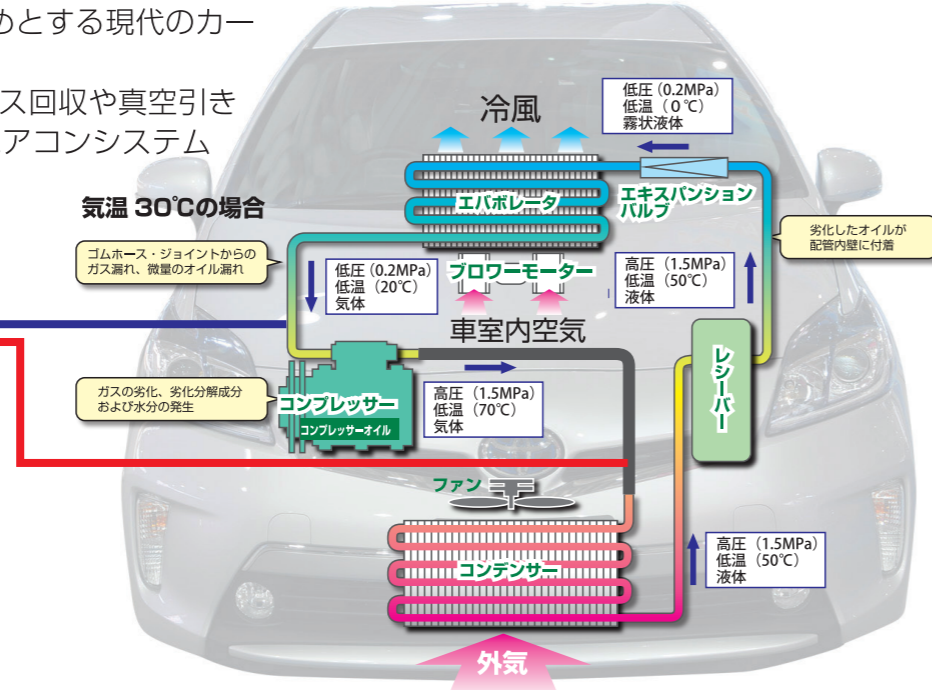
めとする現代のカー

ス回収や真空引き
アコンシステム

気温 30℃の場合

冷風

低圧（0.2MPa）
低温（0℃）
霧状液体

エバポレータ

エキスパンション
バルブ

劣化したオイルが
配管内壁に付着

ゴムホース・ジョイントからの
ガス漏れ、微量のオイル漏れ

低圧（0.2MPa）
低温（20℃）
気体

ブロワーモーター

高圧（1.5MPa）
低温（50℃）
液体

車室内空気

レシーバー

ガスの劣化、劣化分解成分
および水分の発生

コンプレッサー

コンプレッサーオイル

高圧（1.5MPa）
低温（70℃）
気体

ファン

コンデンサー

高圧（1.5MPa）
低温（50℃）
液体

外気